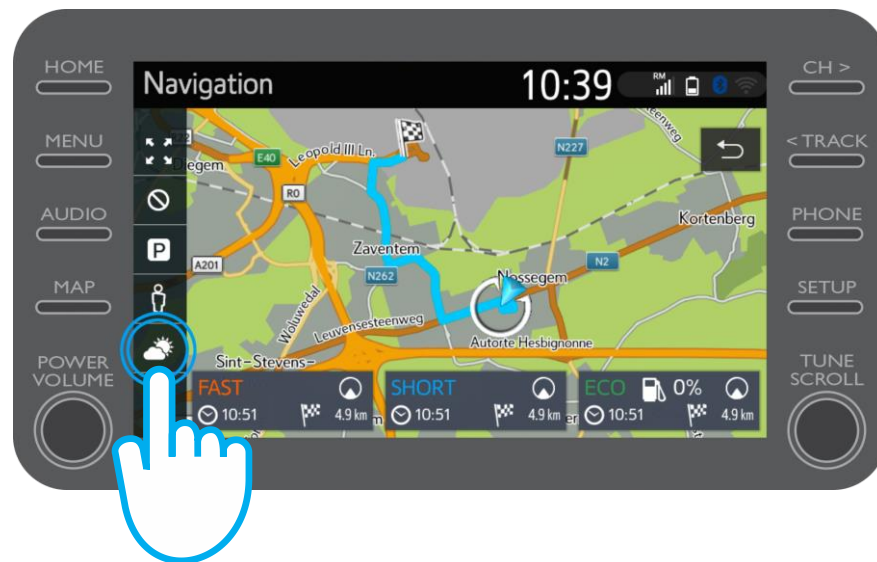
HOME

MENU

AUDIO

MAP

POWER VOLUME

Navigation

10:39

RM

CH >

< TRACK

PHONE

SETUP

TUNE SCROLL

E40

Leopold III Ln.

N227

steenweg

egem

R0

Kortenberg

Zaventem

A201

N262

N2

Nossegem

Woluwedal

Leuvensesteenweg

Autorte Hesbignonne

Sint-Stevens-

FAST

10:51

4.9 km

SHORT

10:51

4.9 km

ECO

0%

10:51

4.9 km